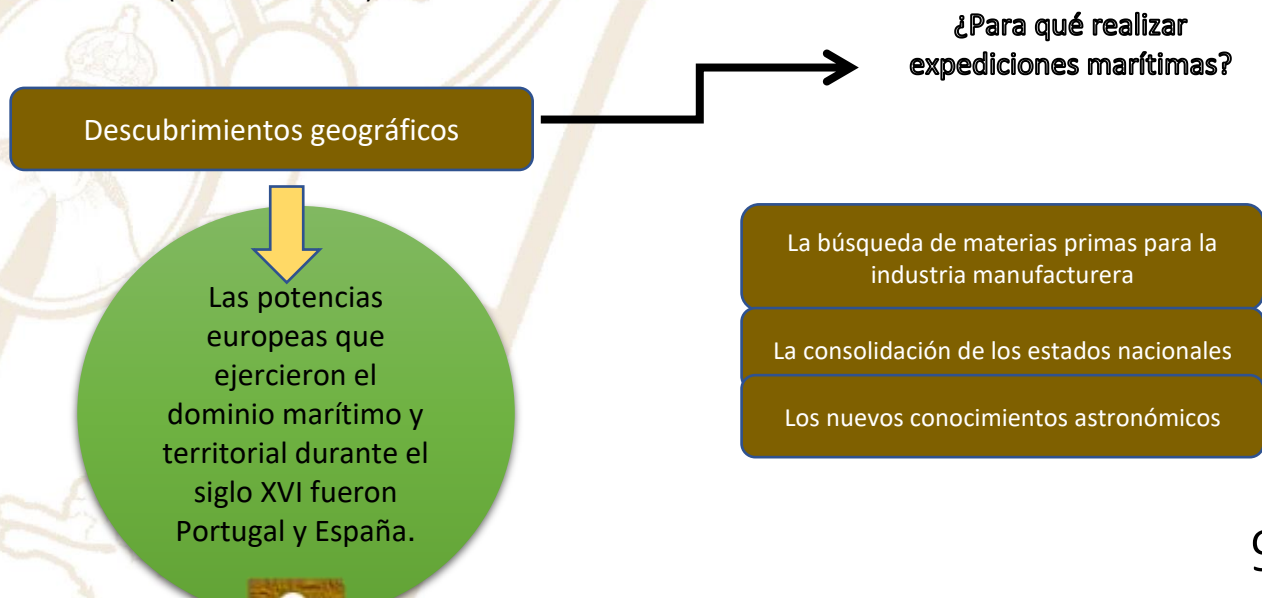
¿Para qué realizar expediciones marítimas?

Descubrimientos geográficos

Las potencias europeas que ejercieron el dominio marítimo y territorial durante el siglo XVI fueron Portugal y España.

La búsqueda de materias primas para la industria manufacturera

La consolidación de los estados nacionales

Los nuevos conocimientos astronómicos

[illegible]